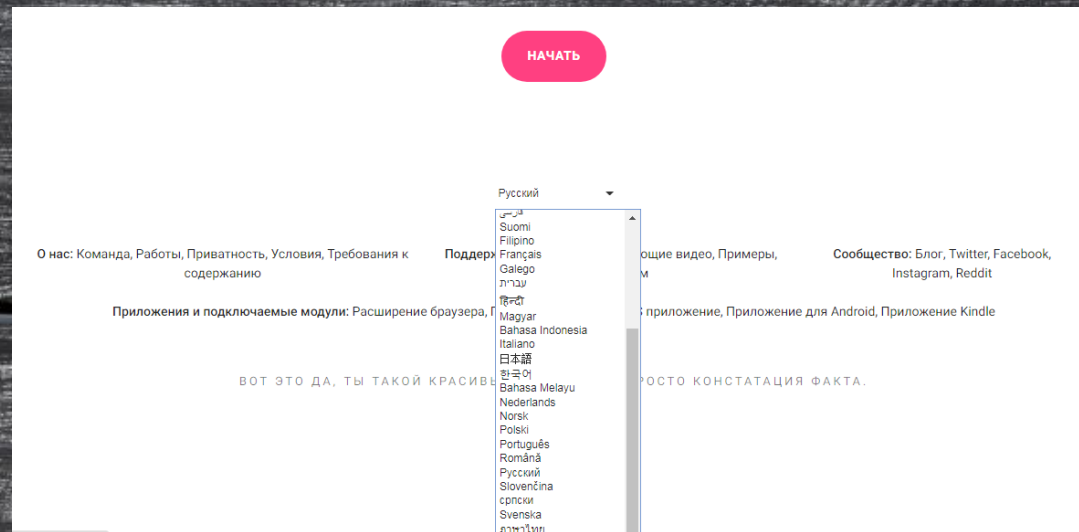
НАЧАТЬ

Русский

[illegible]
Suomi
Filipino
Français
Galego
עברית
हिन्दी
Magyar
Bahasa Indonesia
Italiano
日本語
한국어
Bahasa Melayu
Nederlands
Norsk
Polski
Português
Română
Русский
Slovenčina
српски
Svenska
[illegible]

**О нас:** Команда, Работы, Приватность, Условия, Требования к содержанию

**Поддерж**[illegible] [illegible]ющие видео, Примеры, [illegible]м

**Сообщество:** Блог, Twitter, Facebook, Instagram, Reddit

**Приложения и подключаемые модули:** Расширение браузера, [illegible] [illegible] приложение, Приложение для Android, Приложение Kindle

ВОТ ЭТО ДА, ТЫ ТАКОЙ КРАСИВ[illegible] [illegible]РОСТО КОНСТАТАЦИЯ ФАКТА.